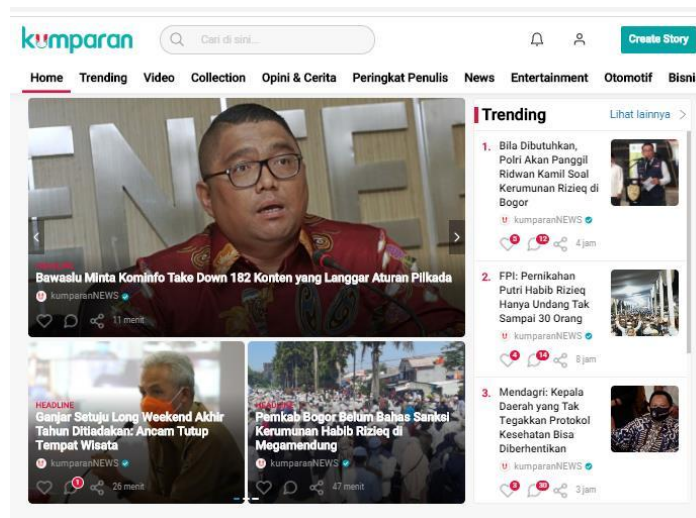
kumparan

Cari di sini...

Create Story

Home Trending Video Collection Opini & Cerita Peringkat Penulis News Entertainment Otomotif Bisni

HEADLINE
Bawaslu Minta Kominfo Take Down 182 Konten yang Langgar Aturan Pilkada
kumparanNEWS
11 menit

HEADLINE
Ganjar Setuju Long Weekend Akhir Tahun Ditiadakan: Ancam Tutup Tempat Wisata
kumparanNEWS
1
26 menit

HEADLINE
Pemkab Bogor Belum Bahas Sanksi Kerumunan Habib Rizieq di Megamendung
kumparanNEWS
47 menit

Trending
Lihat lainnya

1. Bila Dibutuhkan, Polri Akan Panggil Ridwan Kamil Soal Kerumunan Rizieq di Bogor
kumparanNEWS
8 12 4 jam

2. FPI: Pernikahan Putri Habib Rizieq Hanya Undang Tak Sampai 30 Orang
kumparanNEWS
4 14 8 jam

3. Mendagri: Kepala Daerah yang Tak Tegakkan Protokol Kesehatan Bisa Diberhentikan
kumparanNEWS
9 30 3 jam